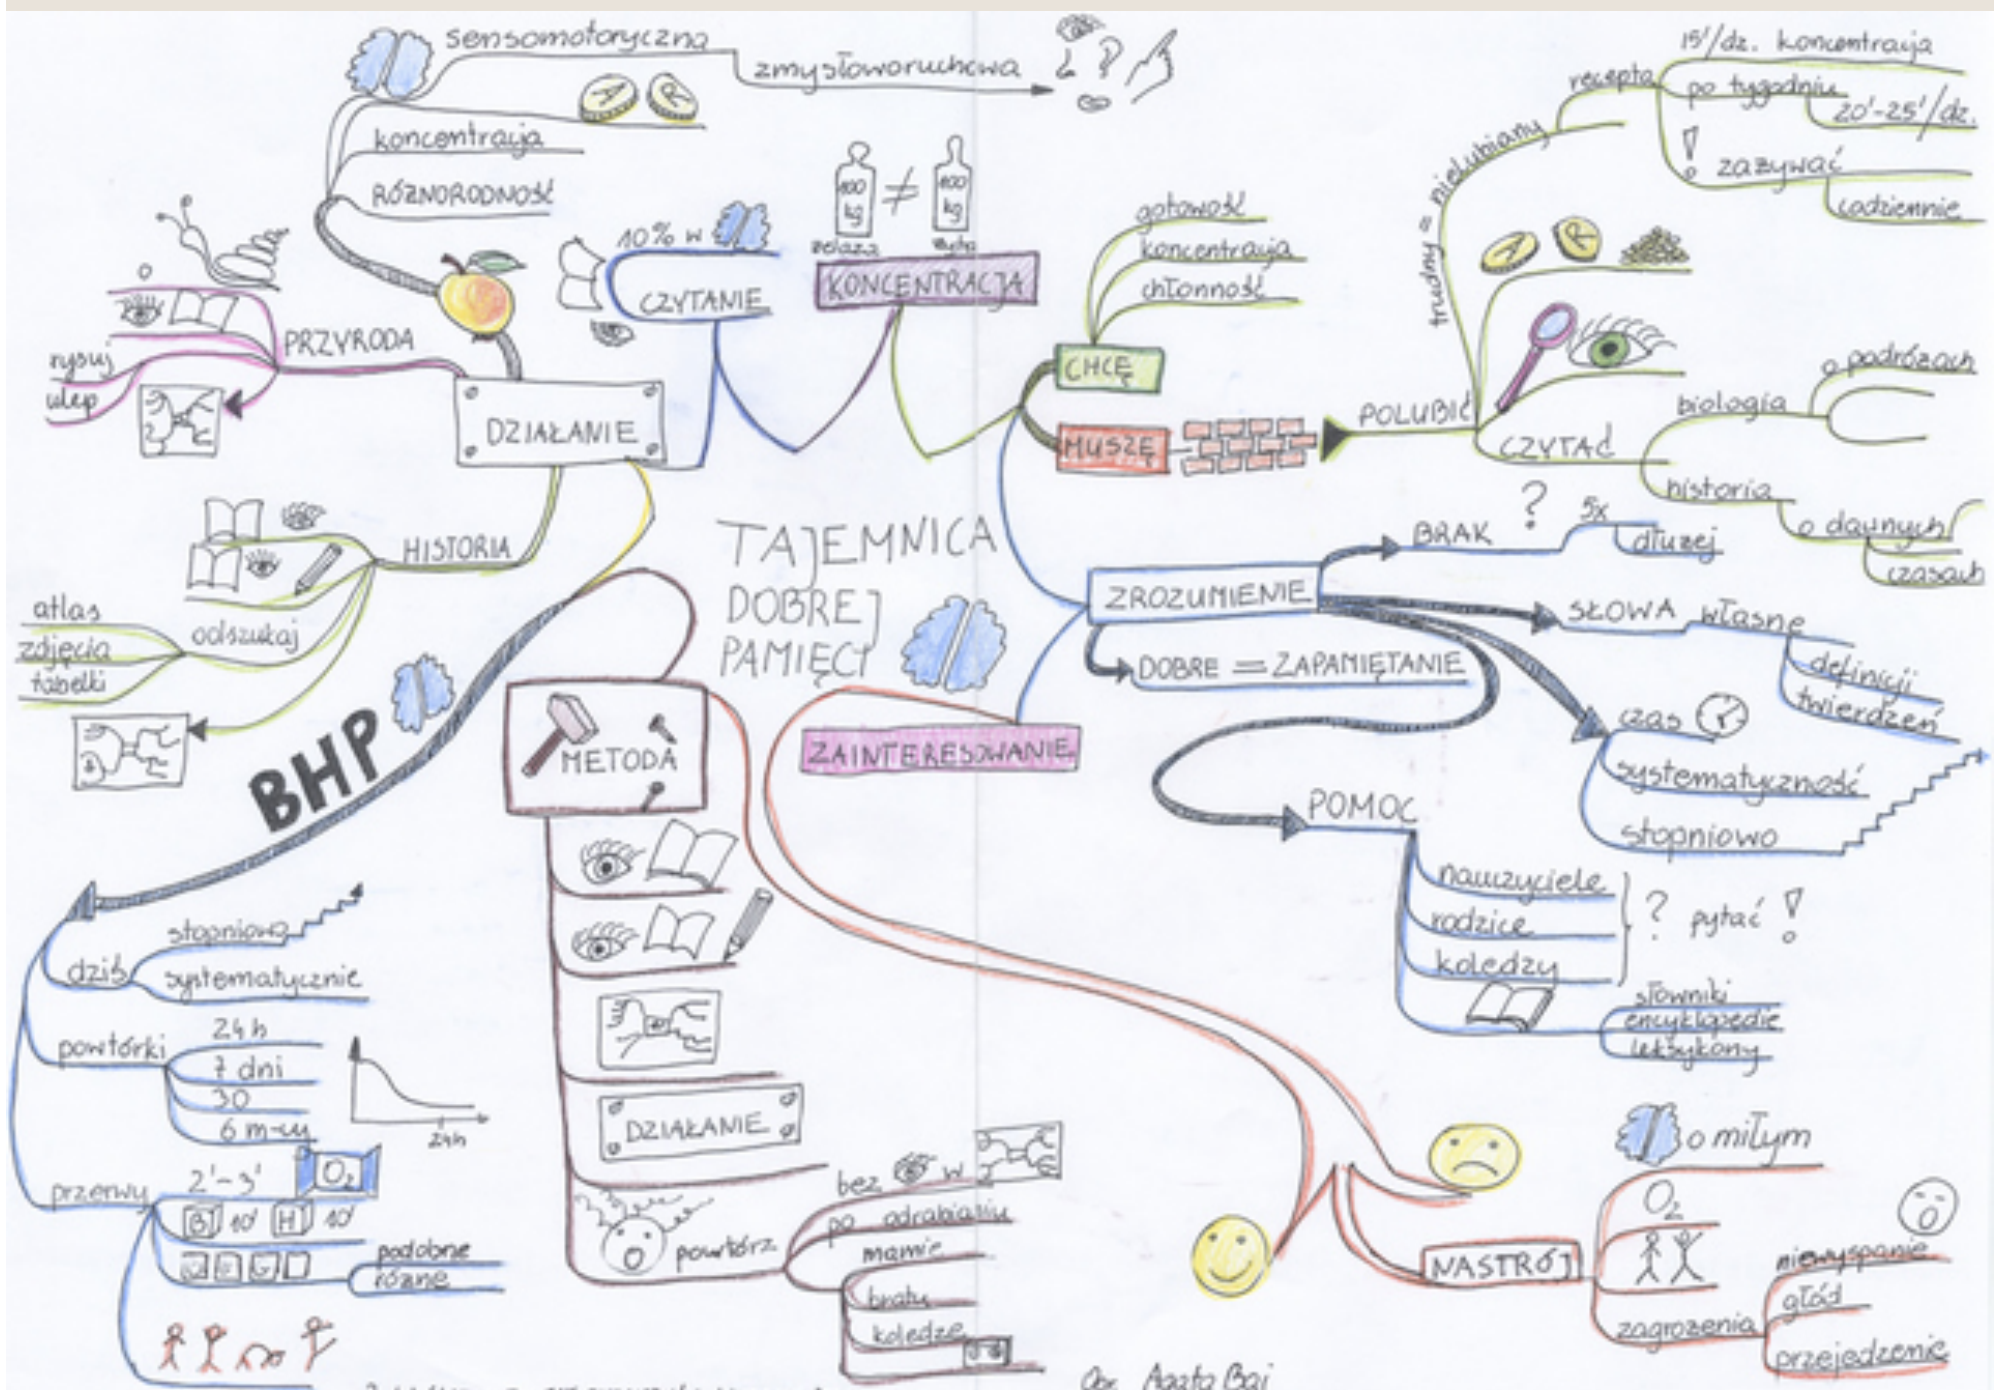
TAJEMNICA DOBREJ PAMIĘCI

sensomotoryczna
zmysłoworuchowa
A R
koncentracja
RÓŻNORODNOŚĆ
10% w
CZYTANIE
100 kg żelaza ≠ 100 kg puchu
KONCENTRACJA
PRZYRODA
rysuj
ulep
DZIAŁANIE
HISTORIA
atlas
zdjęcia
tabelki
odszukaj
BHP
METODA
DZIAŁANIE
powtórz
bez w
po odrabianiu
mamie
bratu
koledze
ZAINTERESOWANIE
dziś
stopniowo
systematycznie
powtórki
24 h
7 dni
30
6 m-cy
24h
przerwy
2'-3'
$O_2$
B 10' H 10'
podobne
różne
gotowość
koncentracja
chłonność
CHCĘ
MUSZĘ
POLUBIĆ
trudny = nielubiany
recepta
15'/dz. koncentracja
po tygodniu
20'-25'/dz.
zażywać
codziennie
A R
CZYTAĆ
biologia
o podróżach
historia
o dawnych czasach
ZROZUMIENIE
BRAK
5x
dłużej
SŁOWA
własne
definicji
twierdzeń
DOBRE = ZAPAMIĘTANIE
czas
systematyczność
stopniowo
POMOC
nauczyciele
rodzice
koledzy
pytać
słowniki
encyklopedie
leksykony
o miłym
NASTRÓJ
$O_2$
zagrożenia
niewyspanie
głód
przejedzenie
Opr. Agata Baj